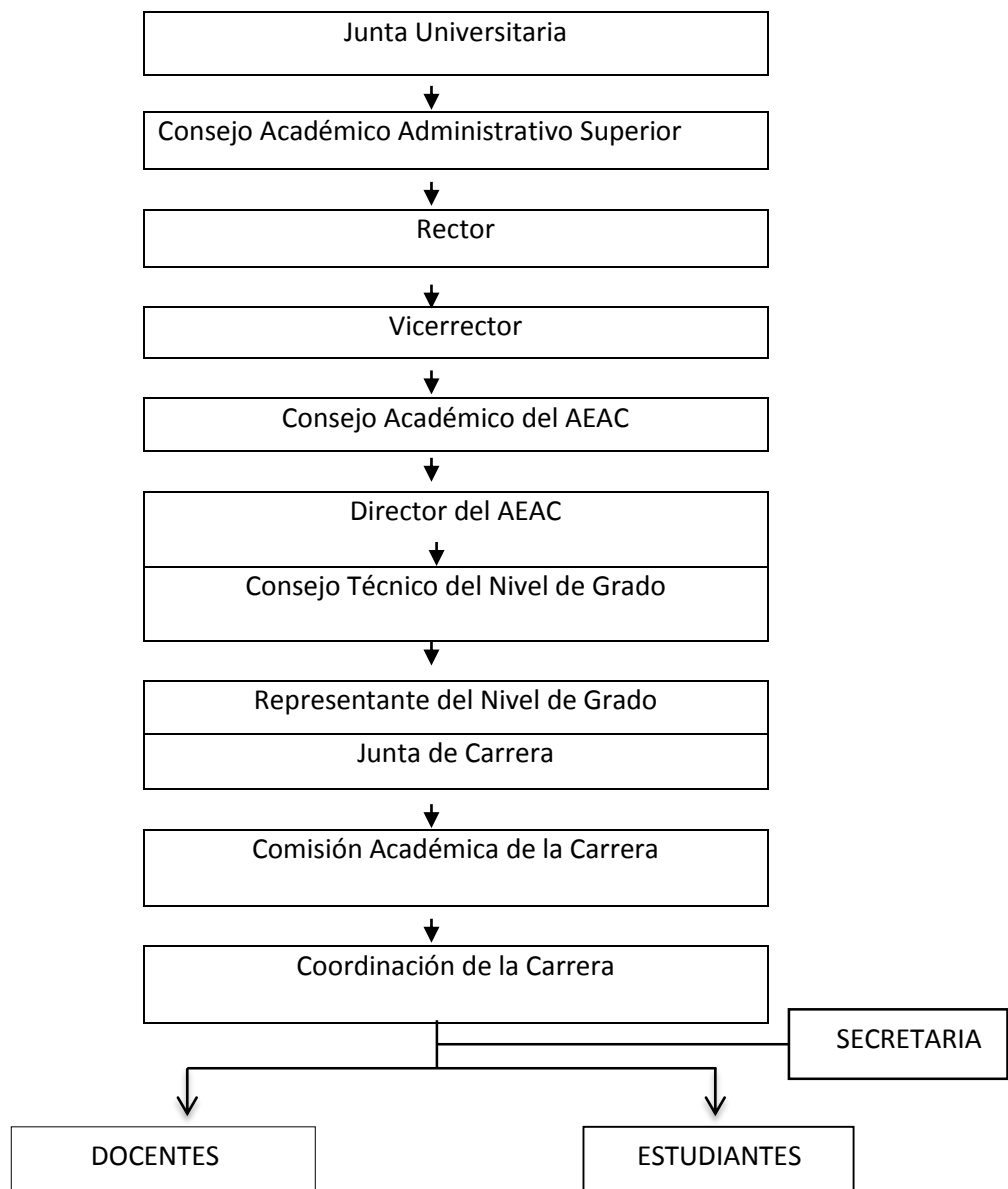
Junta Universitaria

Consejo Académico Administrativo Superior

Rector

Vicerrector

Consejo Académico del AEAC

Director del AEAC

Consejo Técnico del Nivel de Grado

Representante del Nivel de Grado

Junta de Carrera

Comisión Académica de la Carrera

Coordinación de la Carrera

SECRETARIA

DOCENTES

ESTUDIANTES